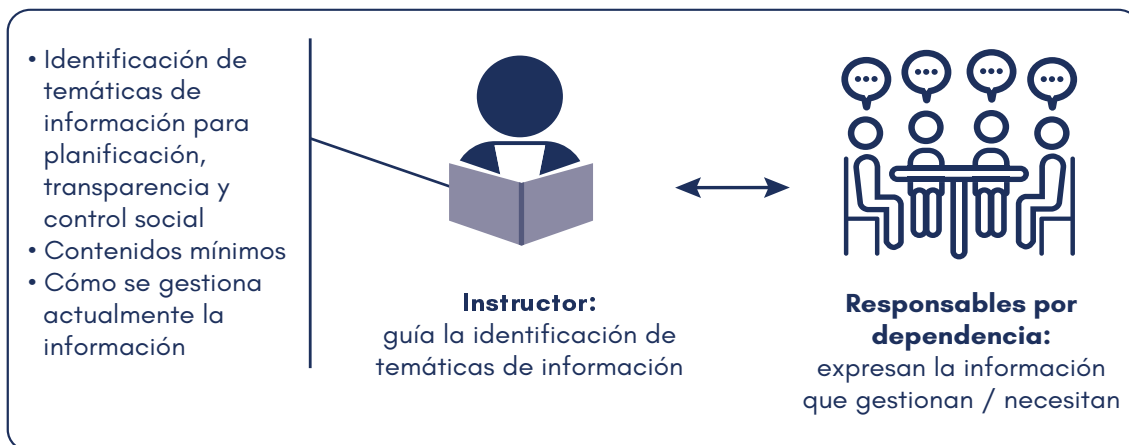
• Identificación de temáticas de información para planificación, transparencia y control social
• Contenidos mínimos
• Cómo se gestiona actualmente la información

**Instructor:**
guía la identificación de temáticas de información

**Responsables por dependencia:**
expresan la información que gestionan / necesitan